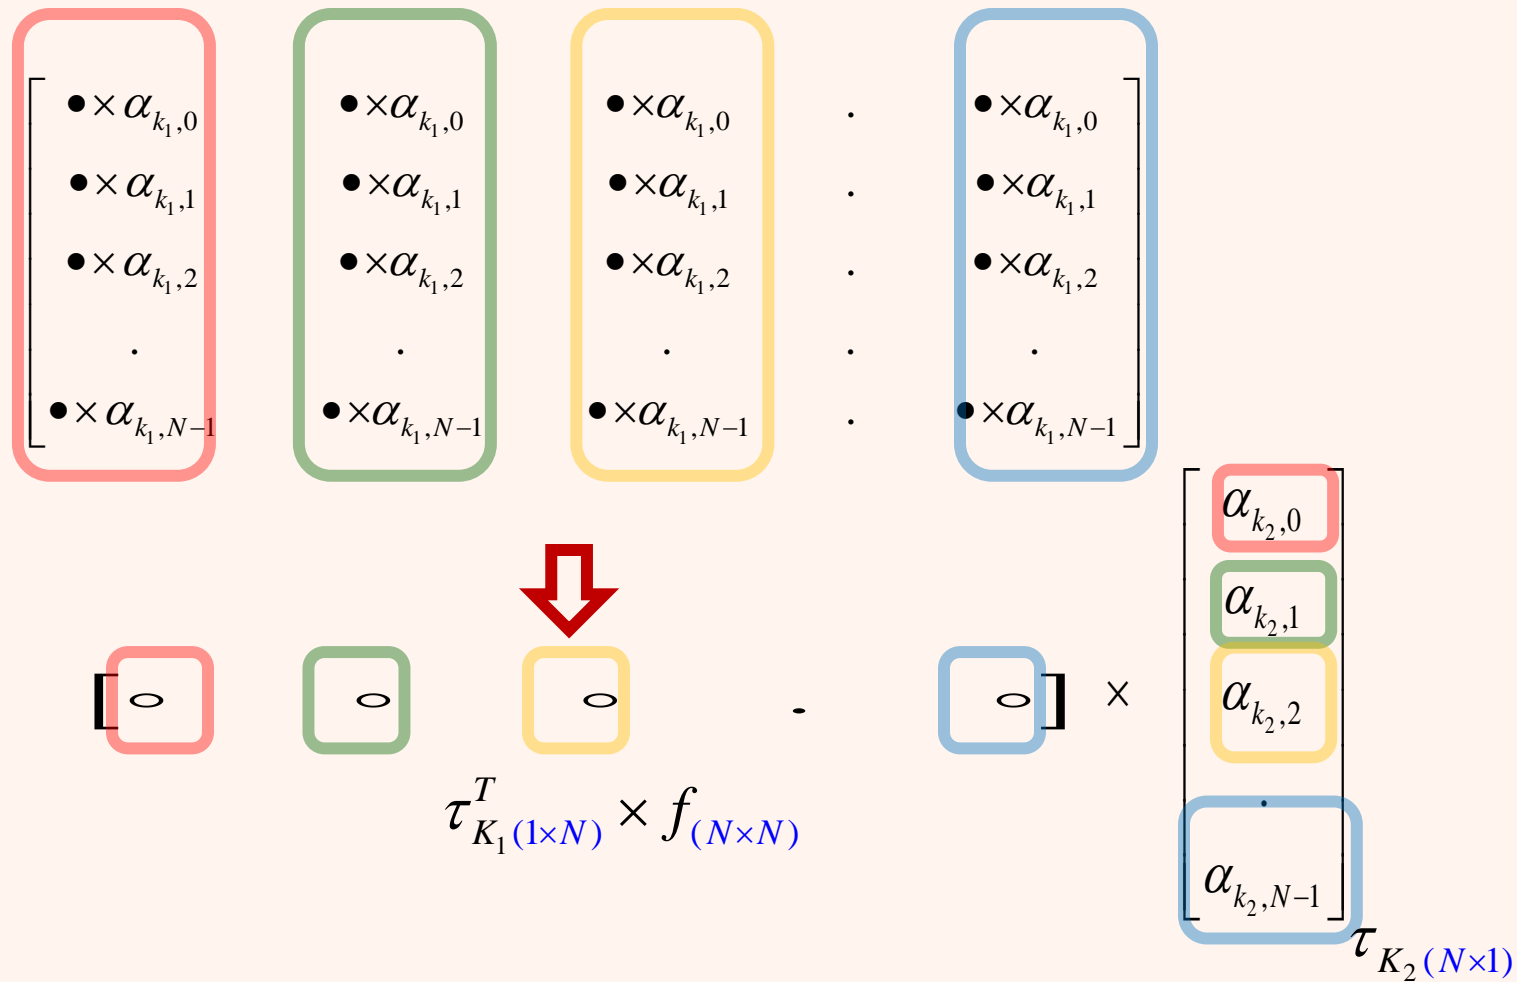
$\begin{bmatrix} \bullet\times\alpha_{k_1,0} & \bullet\times\alpha_{k_1,0} & \bullet\times\alpha_{k_1,0} & . & \bullet\times\alpha_{k_1,0} \\ \bullet\times\alpha_{k_1,1} & \bullet\times\alpha_{k_1,1} & \bullet\times\alpha_{k_1,1} & . & \bullet\times\alpha_{k_1,1} \\ \bullet\times\alpha_{k_1,2} & \bullet\times\alpha_{k_1,2} & \bullet\times\alpha_{k_1,2} & . & \bullet\times\alpha_{k_1,2} \\ . & . & . & . & . \\ \bullet\times\alpha_{k_1,N-1} & \bullet\times\alpha_{k_1,N-1} & \bullet\times\alpha_{k_1,N-1} & . & \bullet\times\alpha_{k_1,N-1} \end{bmatrix}$

$[\circ \quad \circ \quad \circ \quad . \quad \circ] \times \begin{bmatrix} \alpha_{k_2,0} \\ \alpha_{k_2,1} \\ \alpha_{k_2,2} \\ . \\ \alpha_{k_2,N-1} \end{bmatrix}$

$\tau^T_{K_1(1\times N)} \times f_{(N\times N)}$

$\tau_{K_2(N\times1)}$